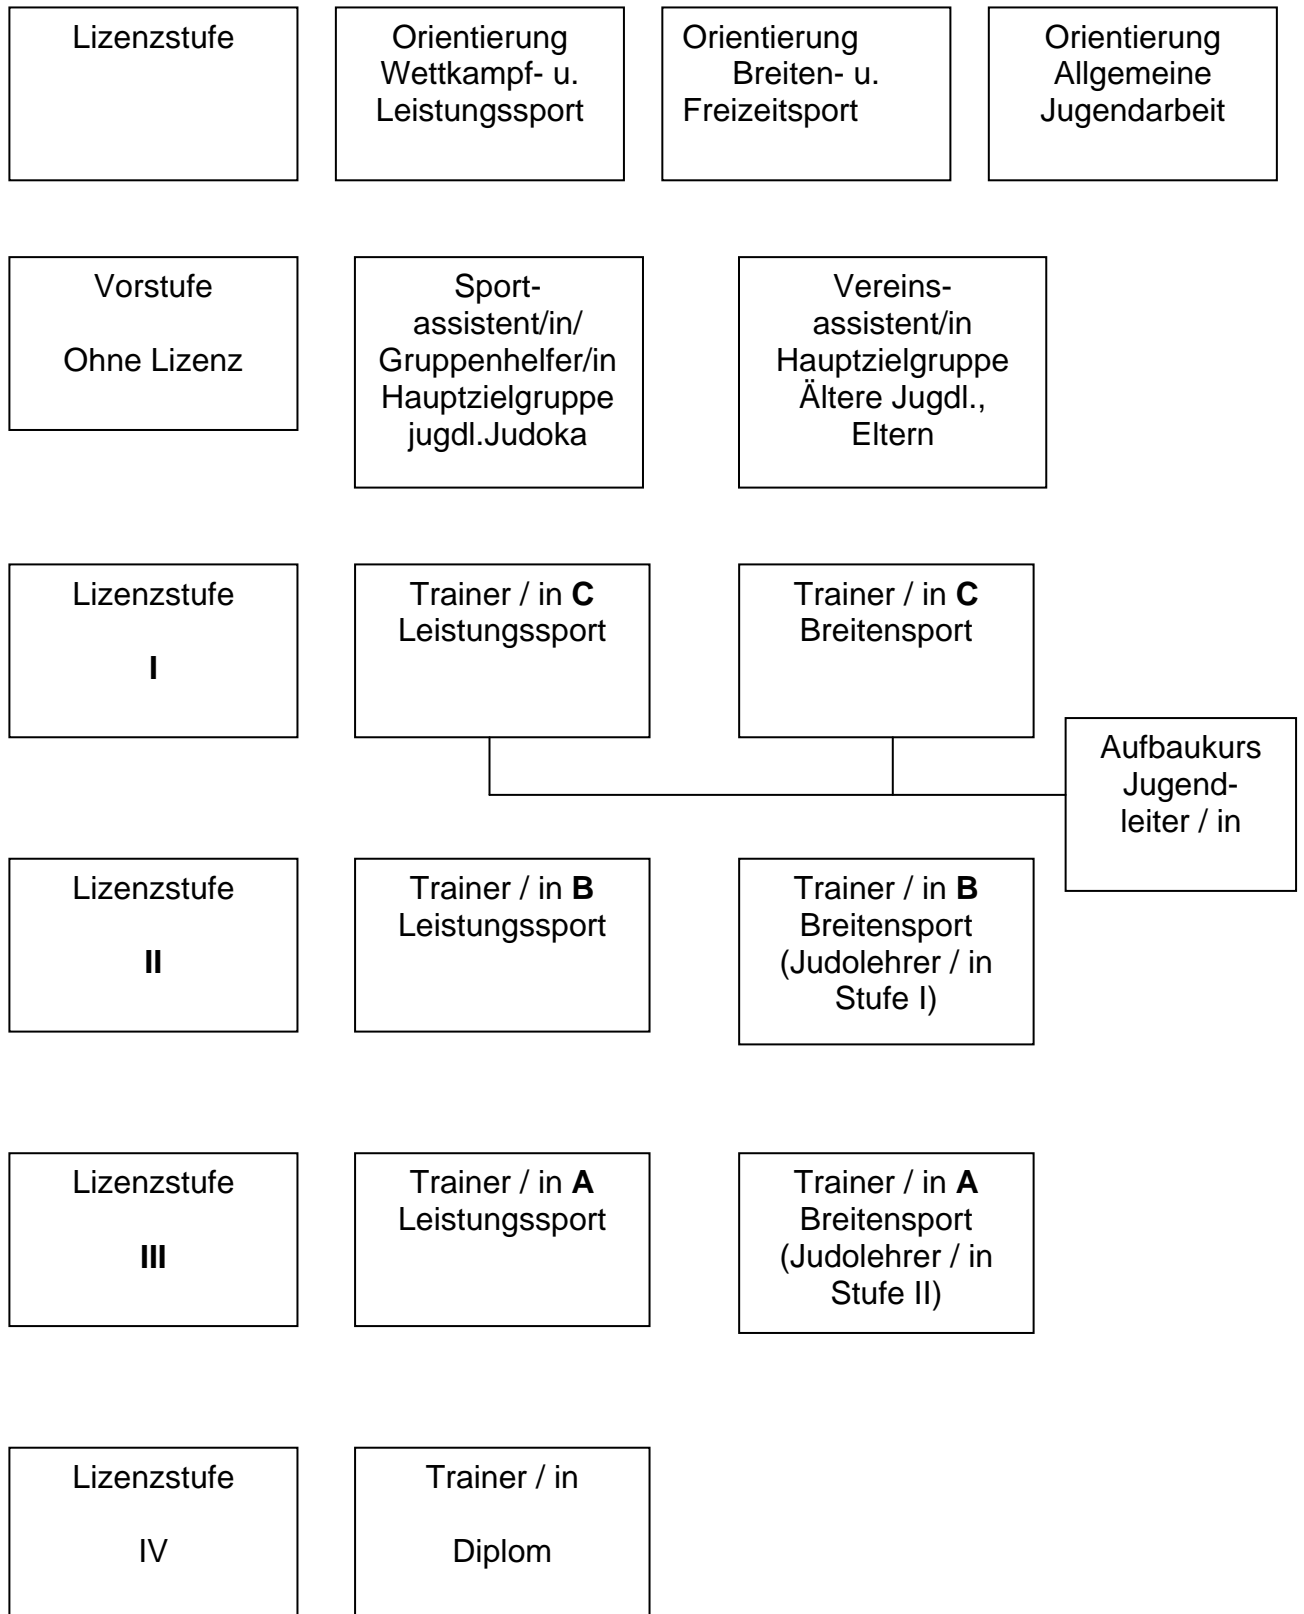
Lizenzstufe

Orientierung Wettkampf- u. Leistungssport

Orientierung Breiten- u. Freizeitsport

Orientierung Allgemeine Jugendarbeit

Vorstufe

Ohne Lizenz

Sport-assistent/in/ Gruppenhelfer/in Hauptzielgruppe jugdl.Judoka

Vereins-assistent/in Hauptzielgruppe Ältere Jugdl., Eltern

Lizenzstufe

**I**

Trainer / in **C** Leistungssport

Trainer / in **C** Breitensport

Aufbaukurs Jugend-leiter / in

Lizenzstufe

**II**

Trainer / in **B** Leistungssport

Trainer / in **B** Breitensport (Judolehrer / in Stufe I)

Lizenzstufe

**III**

Trainer / in **A** Leistungssport

Trainer / in **A** Breitensport (Judolehrer / in Stufe II)

Lizenzstufe

IV

Trainer / in

Diplom